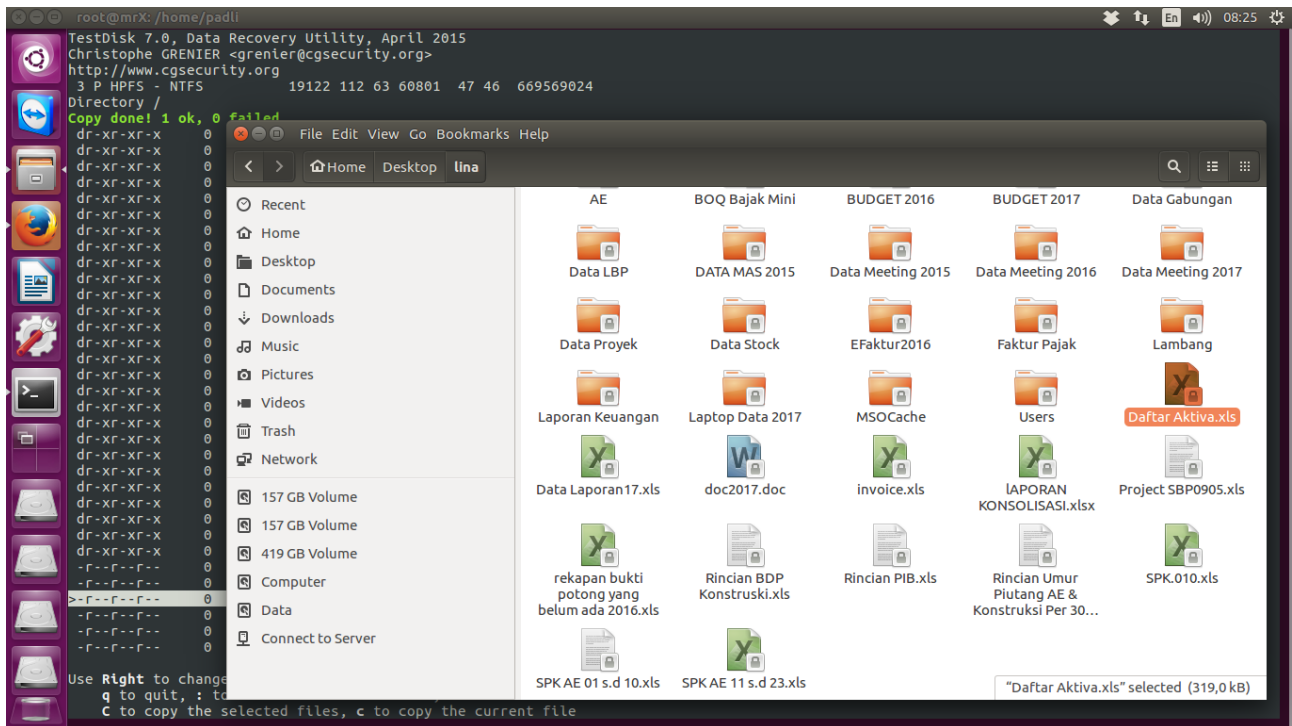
root@mrX: /home/padli

En 08:25

TestDisk 7.0, Data Recovery Utility, April 2015
Christophe GRENIER <grenier@cgsecurity.org>
http://www.cgsecurity.org
3 P HPFS - NTFS 19122 112 63 60801 47 46 669569024
Directory /
Copy done! 1 ok, 0 failed
dr-xr-xr-x 0
dr-xr-xr-x 0
dr-xr-xr-x 0
dr-xr-xr-x 0
dr-xr-xr-x 0
dr-xr-xr-x 0
dr-xr-xr-x 0
dr-xr-xr-x 0
dr-xr-xr-x 0
dr-xr-xr-x 0
dr-xr-xr-x 0
dr-xr-xr-x 0
dr-xr-xr-x 0
dr-xr-xr-x 0
dr-xr-xr-x 0
dr-xr-xr-x 0
dr-xr-xr-x 0
dr-xr-xr-x 0
dr-xr-xr-x 0
dr-xr-xr-x 0
dr-xr-xr-x 0
dr-xr-xr-x 0
dr-xr-xr-x 0
dr-xr-xr-x 0
dr-xr-xr-x 0
dr-xr-xr-x 0
-r--r--r-- 0
-r--r--r-- 0
>-r--r--r-- 0
-r--r--r-- 0
-r--r--r-- 0
-r--r--r-- 0

Use Right to change
q to quit, : to
C to copy the selected files, c to copy the current file

File Edit View Go Bookmarks Help

Home Desktop lina

Recent
Home
Desktop
Documents
Downloads
Music
Pictures
Videos
Trash
Network
157 GB Volume
157 GB Volume
419 GB Volume
Computer
Data
Connect to Server

AE
BOQ Bajak Mini
BUDGET 2016
BUDGET 2017
Data Gabungan
Data LBP
DATA MAS 2015
Data Meeting 2015
Data Meeting 2016
Data Meeting 2017
Data Proyek
Data Stock
EFaktur2016
Faktur Pajak
Lambang
Laporan Keuangan
Laptop Data 2017
MSOCache
Users
Daftar Aktiva.xls
Data Laporan17.xls
doc2017.doc
invoice.xls
lAPORAN KONSOLISASI.xlsx
Project SBP0905.xls
rekapan bukti potong yang belum ada 2016.xls
Rincian BDP Konstruski.xls
Rincian PIB.xls
Rincian Umur Piutang AE & Konstruksi Per 30...
SPK.010.xls
SPK AE 01 s.d 10.xls
SPK AE 11 s.d 23.xls

"Daftar Aktiva.xls" selected (319,0 kB)